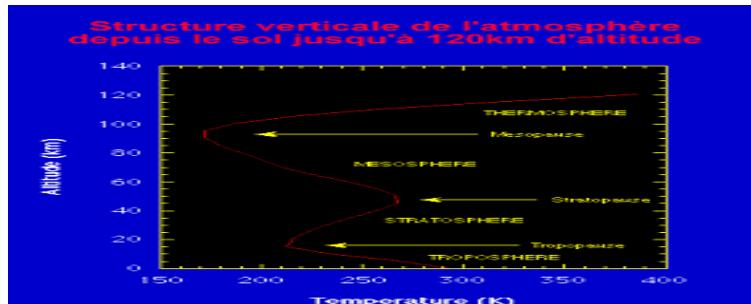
Structure verticale de l'atmosphère depuis le sol jusqu'à 120km d'altitude

140
120
100
80
60
40
20
0

Altitude (km)

THERMOSPHERE
Mesopause
MESOSPHERE
Stratopause
STRATOSPHERE
Tropopause
TROPOSPHERE

150 200 250 300 350 400

Temperature (K)